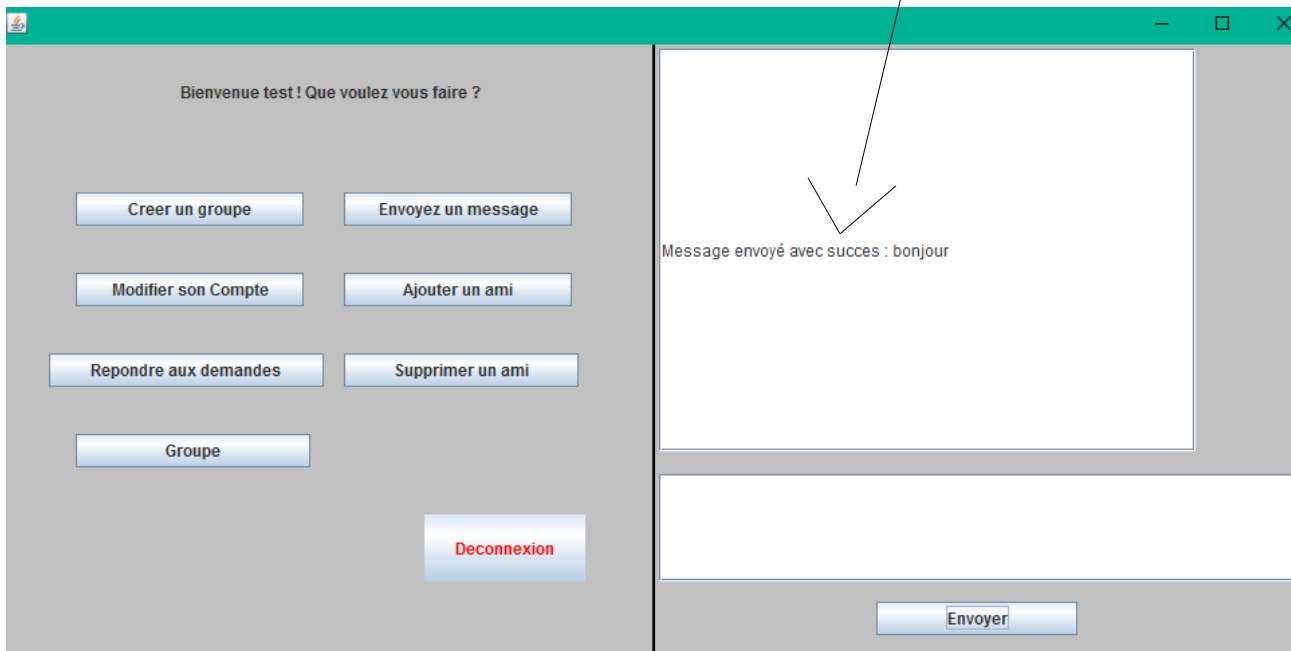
Bienvenue test ! Que voulez vous faire ?

Creer un groupe

Envoyez un message

Modifier son Compte

Ajouter un ami

Repondre aux demandes

Supprimer un ami

Groupe

Deconnexion

Message envoyé avec succes : bonjour

Envoyer